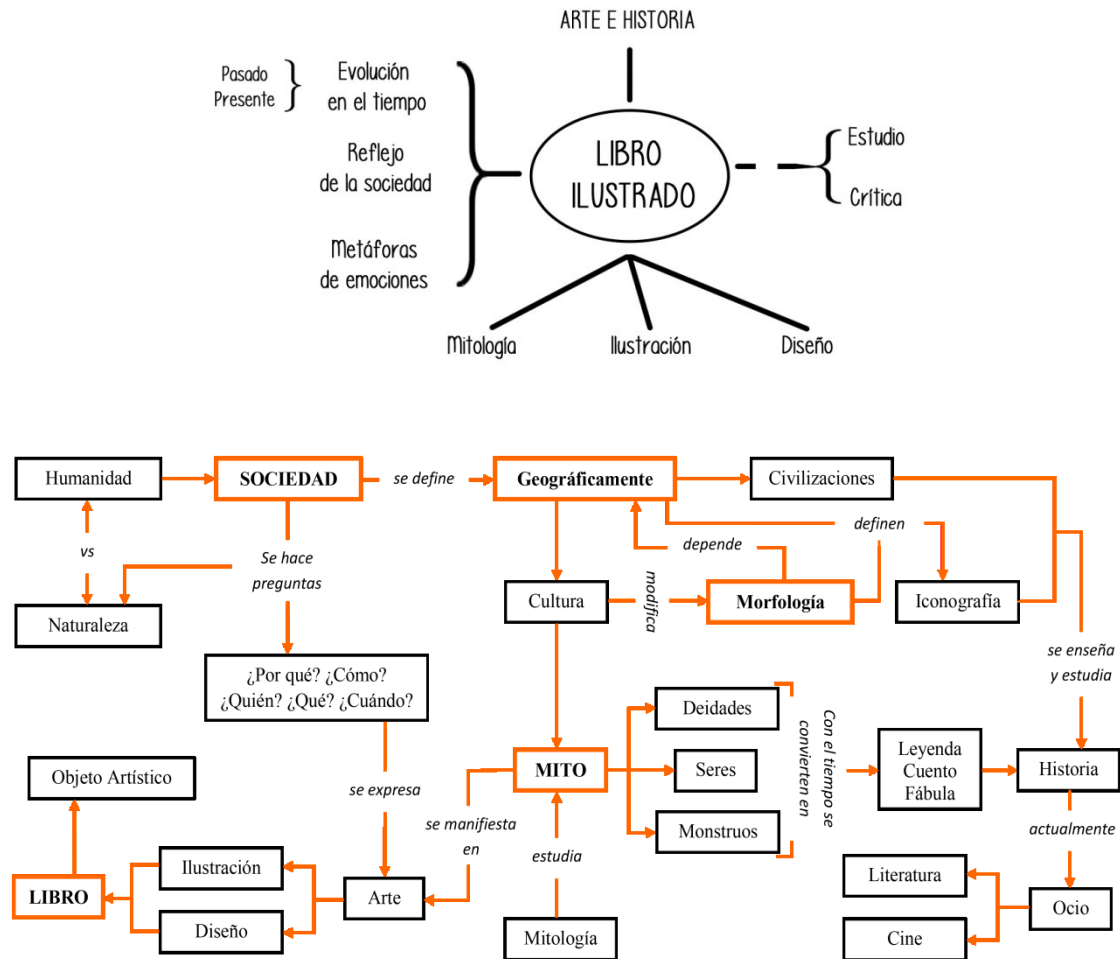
ARTE E HISTORIA

Pasado
Presente

Evolución en el tiempo

Reflejo de la sociedad

Metáforas de emociones

LIBRO ILUSTRADO

Estudio
Crítica

Mitología
Ilustración
Diseño

Humanidad
SOCIEDAD
se define
Geográficamente
Civilizaciones
vs
Se hace preguntas
definen
depende
Naturaleza
Cultura
modifica
Morfología
Iconografía
se enseña y estudia
¿Por qué? ¿Cómo? ¿Quién? ¿Qué? ¿Cuándo?
Deidades
Con el tiempo se convierten en
Leyenda
Cuento
Fábula
Historia
Objeto Artístico
se expresa
se manifiesta en
MITO
Seres
Monstruos
actualmente
estudia
Ilustración
LIBRO
Arte
Literatura
Ocio
Diseño
Mitología
Cine